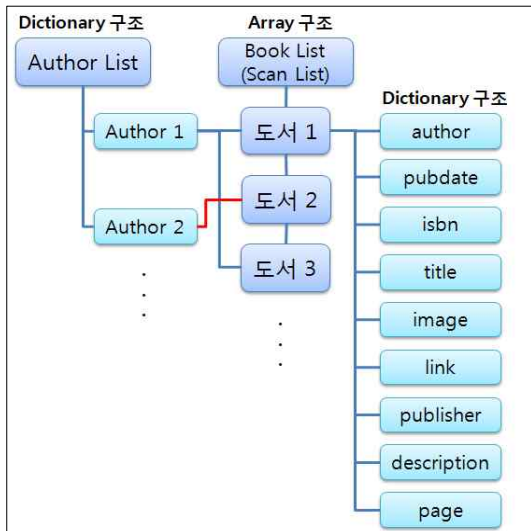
Dictionary 구조

Author List

Author 1

Author 2

.
.
.

Array 구조

Book List
(Scan List)

도서 1

도서 2

도서 3

.
.
.

Dictionary 구조

author

pubdate

isbn

title

image

link

publisher

description

page